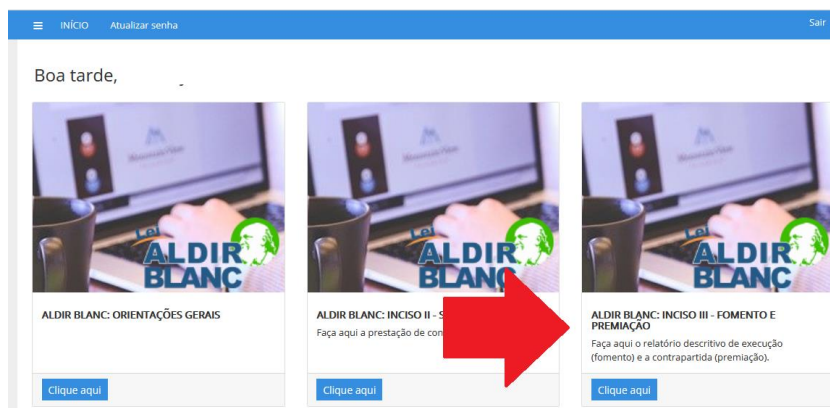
INÍCIO Atualizar senha Sair

Boa tarde,

Lei ALDIR BLANC

ALDIR BLANC: ORIENTAÇÕES GERAIS

Clique aqui

Lei ALDIR BLANC

ALDIR BLANC: INCISO II - S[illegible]

Faça aqui a prestação de con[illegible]

Clique aqui

Lei ALDIR BLANC

ALDIR BLANC: INCISO III - FOMENTO E PREMIAÇÃO

Faça aqui o relatório descritivo de execução (fomento) e a contrapartida (premiação).

Clique aqui